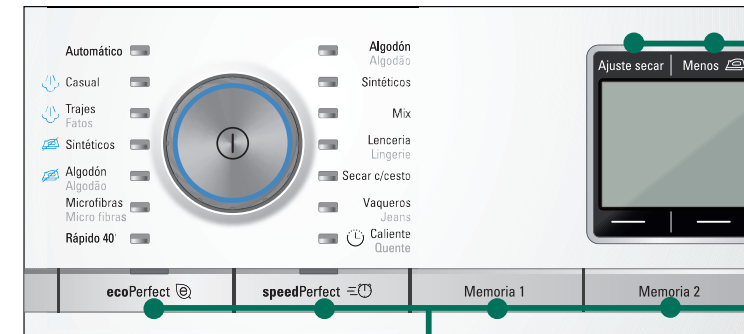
Automático
Casual
Trajes
Fatos
Sintéticos
Algodón
Algodão
Microfibras
Micro fibras
Rápido 40'

Algodón
Algodão
Sintéticos
Mix
Lenceria
Lingerie
Secar c/cesto
Vaqueros
Jeans
Caliente
Quente

Ajuste secar | Menos

ecoPerfect
speedPerfect
Memoria 1
Memoria 2